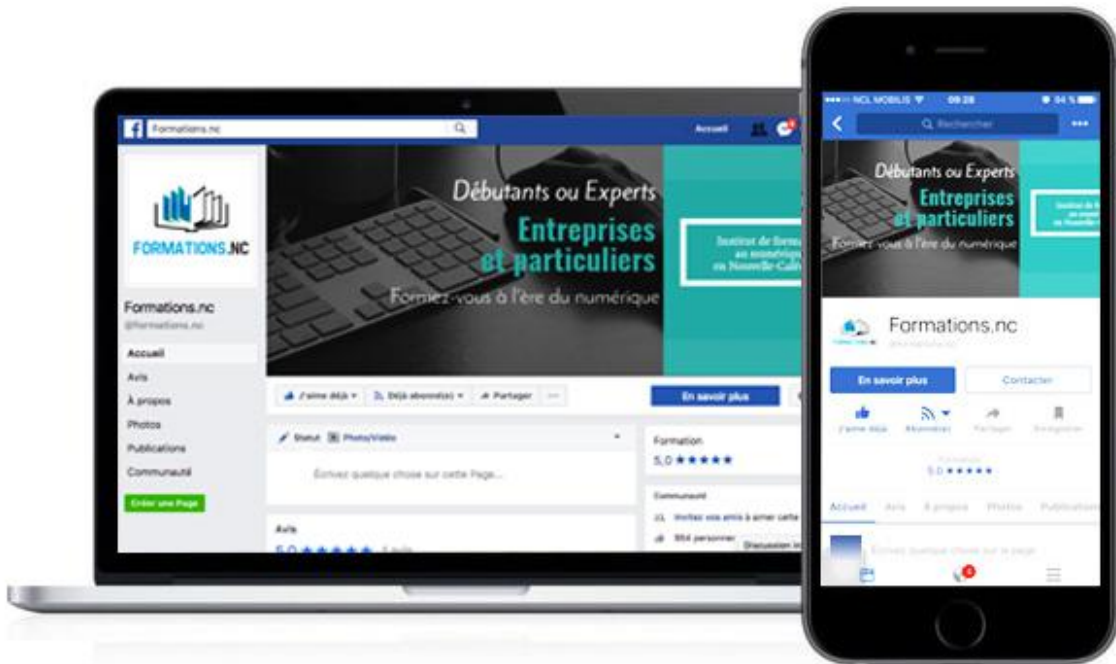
Formations.nc

Accueil

FORMATIONS.NC

Débutants ou Experts
Entreprises et particuliers
Formez-vous à l'ère du numérique

Institut de form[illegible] au numérique en Nouvelle-Calé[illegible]

Formations.nc
@formations.nc

Accueil
Avis
À propos
Photos
Publications
Communauté
Créer une Page

J'aime déjà
Déjà abonné(e)
Partager
En savoir plus

Statut
Photo/Vidéo
Écrivez quelque chose sur cette Page...

Avis
5,0 ★★★★★

Formation
5,0 ★★★★★

Communauté
Invitez vos amis à aimer cette
554 personnes
Discussion in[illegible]

NCL MOBILIS 09:28 84 %
Rechercher

Débutants ou Experts
Entreprises et particuliers
Formez-vous à l'ère du numérique

Formations.nc
@formations.nc

En savoir plus
Contacter
J'aime déjà
Abonné(e)
Partager
Enregistrer
Formation
5,0 ★★★★★

Accueil
Avis
À propos
Photos
Publications

Écrivez quelque chose sur la page